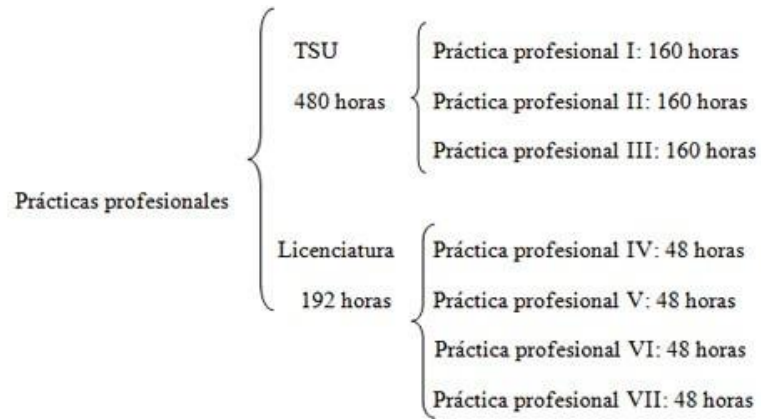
Prácticas profesionales

TSU
480 horas

Práctica profesional I: 160 horas
Práctica profesional II: 160 horas
Práctica profesional III: 160 horas

Licenciatura
192 horas

Práctica profesional IV: 48 horas
Práctica profesional V: 48 horas
Práctica profesional VI: 48 horas
Práctica profesional VII: 48 horas